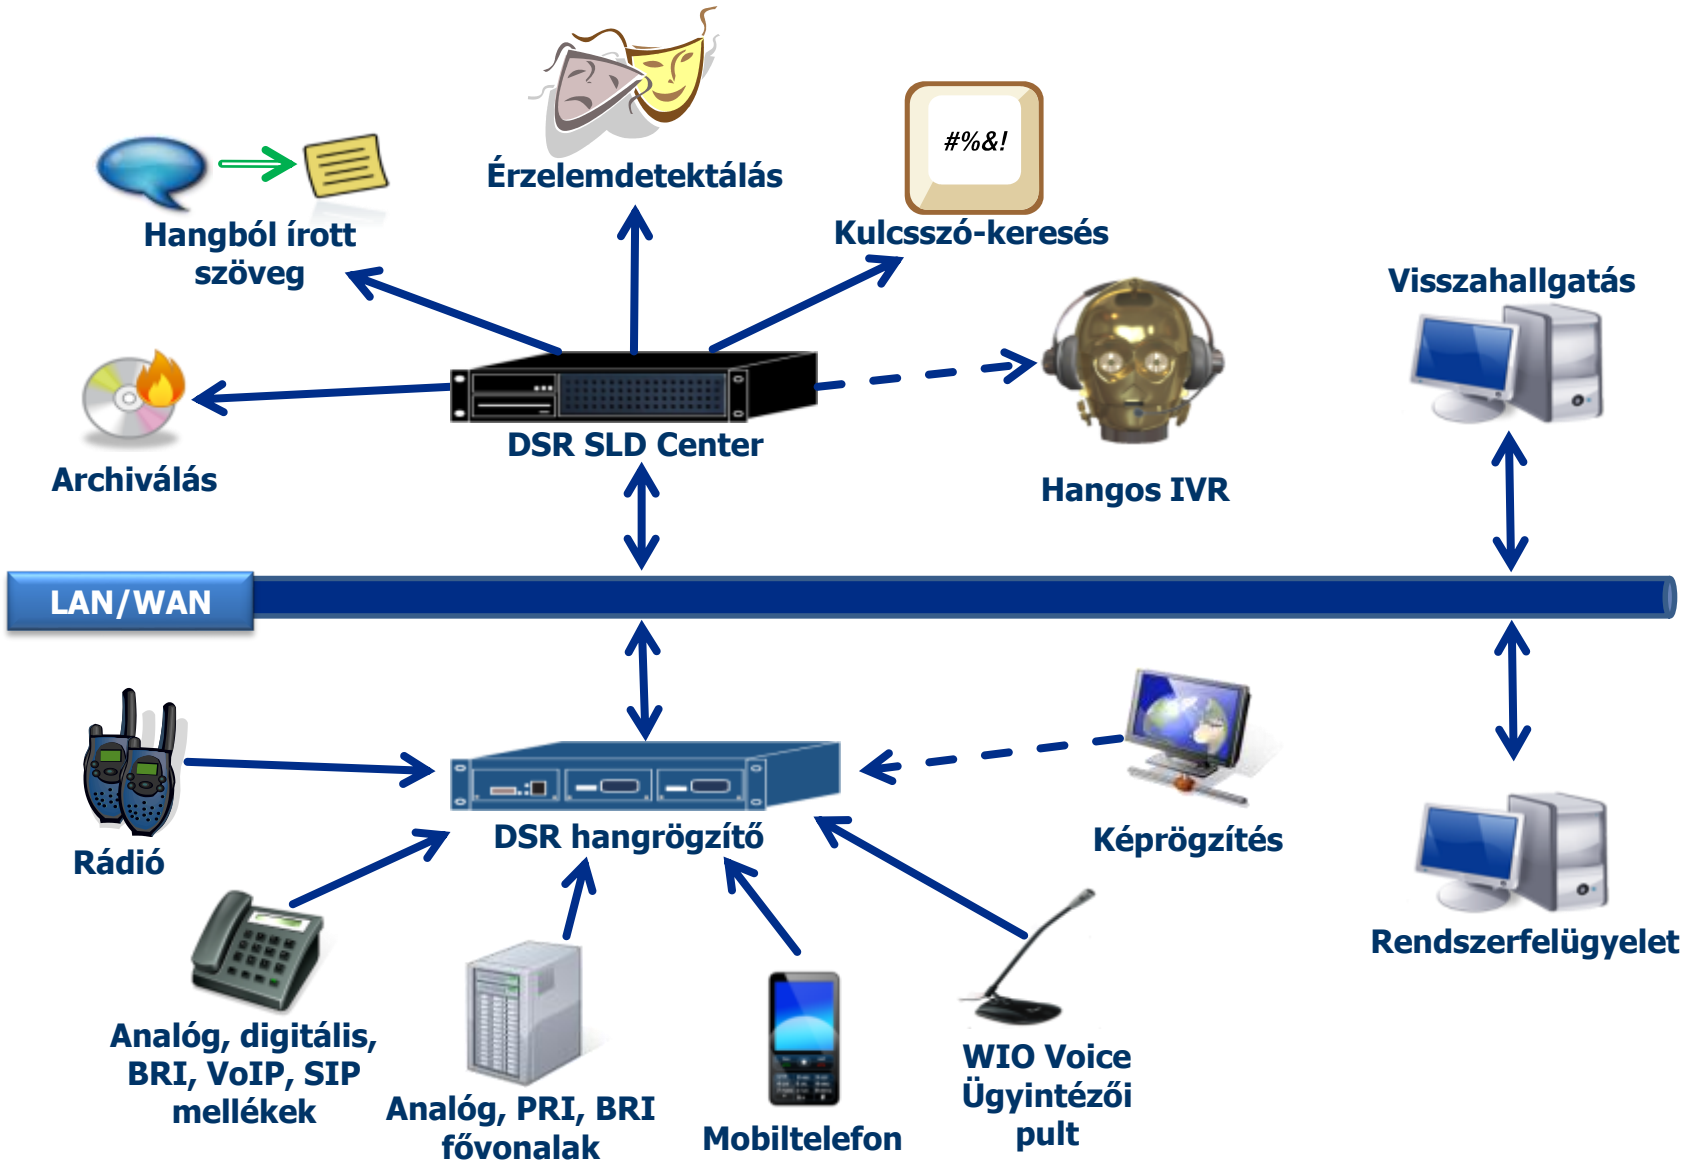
Érzelemdetektálás

#%&!

Kulcsszó-keresés

Hangból írott szöveg

Visszahallgatás

Archiválás

DSR SLD Center

Hangos IVR

LAN/WAN

Rádió

DSR hangrögzítő

Képrögzítés

Rendszerfelügyelet

Analóg, digitális, BRI, VoIP, SIP mellékek

Analóg, PRI, BRI fővonalak

Mobiltelefon

WIO Voice Ügyintézői pult